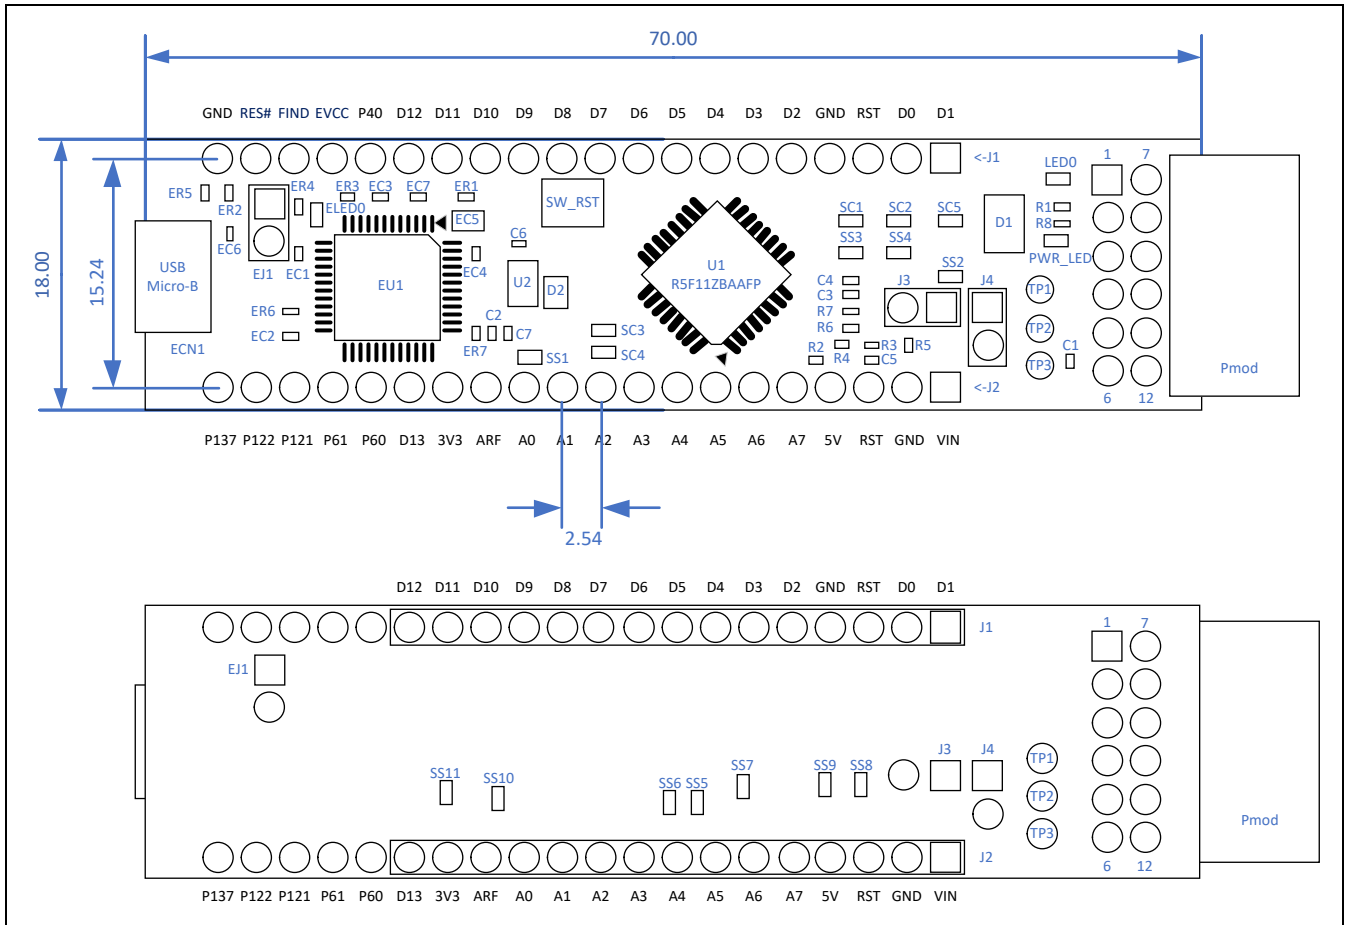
70.00

GND RES# FIND EVCC P40 D12 D11 D10 D9 D8 D7 D6 D5 D4 D3 D2 GND RST D0 D1

<-J1

LED0

1 7

ER5 ER2 ER4 ER3 EC3 EC7 ER1 ELED0 EC5 SW_RST SC1 SC2 SC5 D1 R1 R8

EC6 EJ1 EC1 C6 SS3 SS4 PWR_LED

USB Micro-B

EU1 EC4 U2 D2 U1 R5F11ZBAAFP SS2 C4 C3 R7 R6 J3 J4 TP1 TP2

18.00 15.24

ER6 EC2 C2 C7 ER7 SC3 SC4 SS1 R2 R4 R3 C5 R5 C1 TP3

ECN1

<-J2

Pmod

6 12

P137 P122 P121 P61 P60 D13 3V3 ARF A0 A1 A2 A3 A4 A5 A6 A7 5V RST GND VIN

2.54

D12 D11 D10 D9 D8 D7 D6 D5 D4 D3 D2 GND RST D0 D1

J1

1 7

EJ1

J3 J4

SS11 SS10 SS6 SS5 SS7 SS9 SS8

TP1 TP2 TP3

Pmod

J2

6 12

P137 P122 P121 P61 P60 D13 3V3 ARF A0 A1 A2 A3 A4 A5 A6 A7 5V RST GND VIN